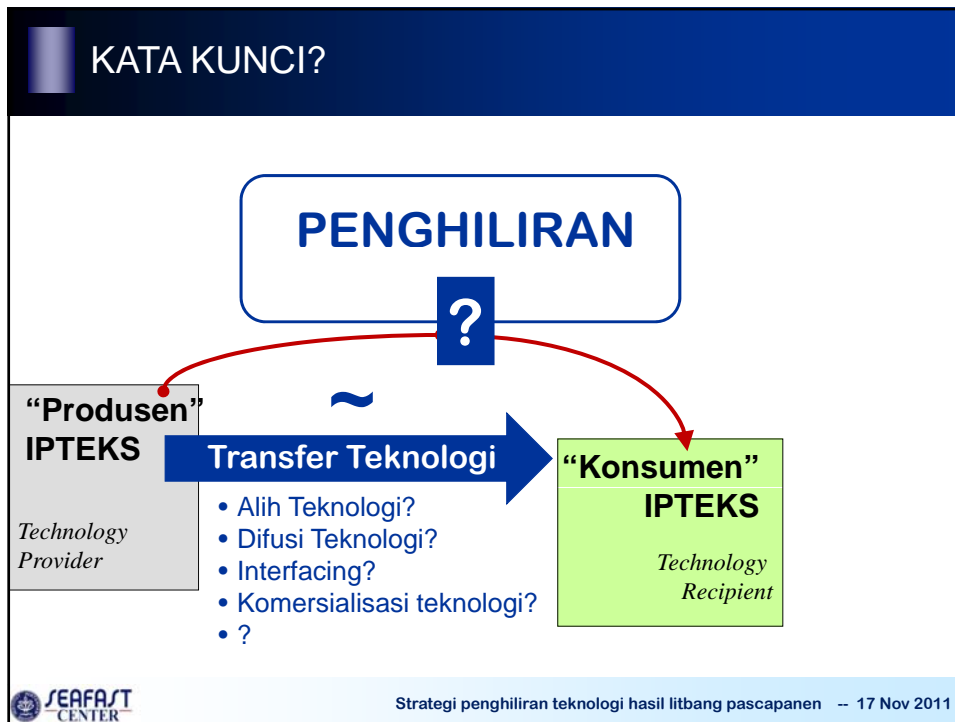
KATA KUNCI?

PENGHILIRAN

?

"Produsen" IPTEKS

Technology Provider

~

Transfer Teknologi

- Alih Teknologi?
- Difusi Teknologi?
- Interfacing?
- Komersialisasi teknologi?
- ?

"Konsumen" IPTEKS

Technology Recipient

SEAFAST CENTER

Strategi penghiliran teknologi hasil litbang pascapanen -- 17 Nov 2011